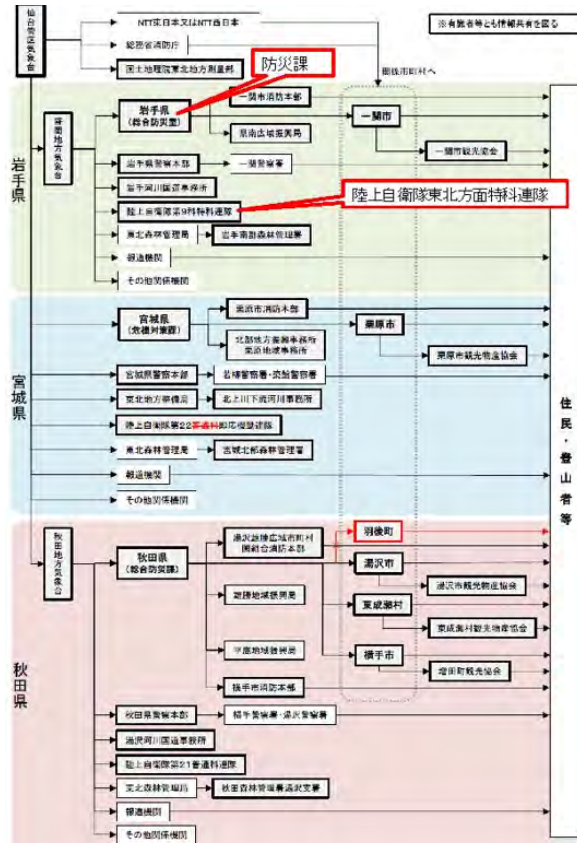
仙台管区気象台

NTT東日本又はNTT西日本

総務省消防庁

国土地理院東北地方測量部

※有識者等とも情報共有を図る

防災課

周辺市町村へ

岩手県

盛岡地方気象台

岩手県
(総合防災室)

一関市消防本部

県南広域振興局

一関市

一関市観光協会

岩手県警察本部

一関警察署

岩手河川国道事務所

陸上自衛隊第9特科連隊

陸上自衛隊東北方面特科連隊

東北森林管理局

岩手南部森林管理署

報道機関

その他関係機関

宮城県

宮城県
(危機対策課)

栗原市消防本部

北部地方振興事務所
栗原地域事務所

栗原市

栗原市観光物産協会

宮城県警察本部

若柳警察署・築館警察署

東北地方整備局

北上川下流河川事務所

陸上自衛隊第22普通科連隊

東北森林管理局

宮城北部森林管理署

報道機関

その他関係機関

住民・登山者等

秋田県

秋田地方気象台

秋田県
(総合防災課)

湯沢雄勝広域市町村圏組合消防本部

羽後町

湯沢市

湯沢市観光物産協会

雄勝地域振興局

東成瀬村

東成瀬村観光物産協会

平鹿地域振興局

横手市

増田町観光協会

横手市消防本部

秋田県警察本部

横手警察署・湯沢警察署

湯沢河川国道事務所

陸上自衛隊第21普通科連隊

東北森林管理局

秋田森林管理署湯沢支署

報道機関

その他関係機関